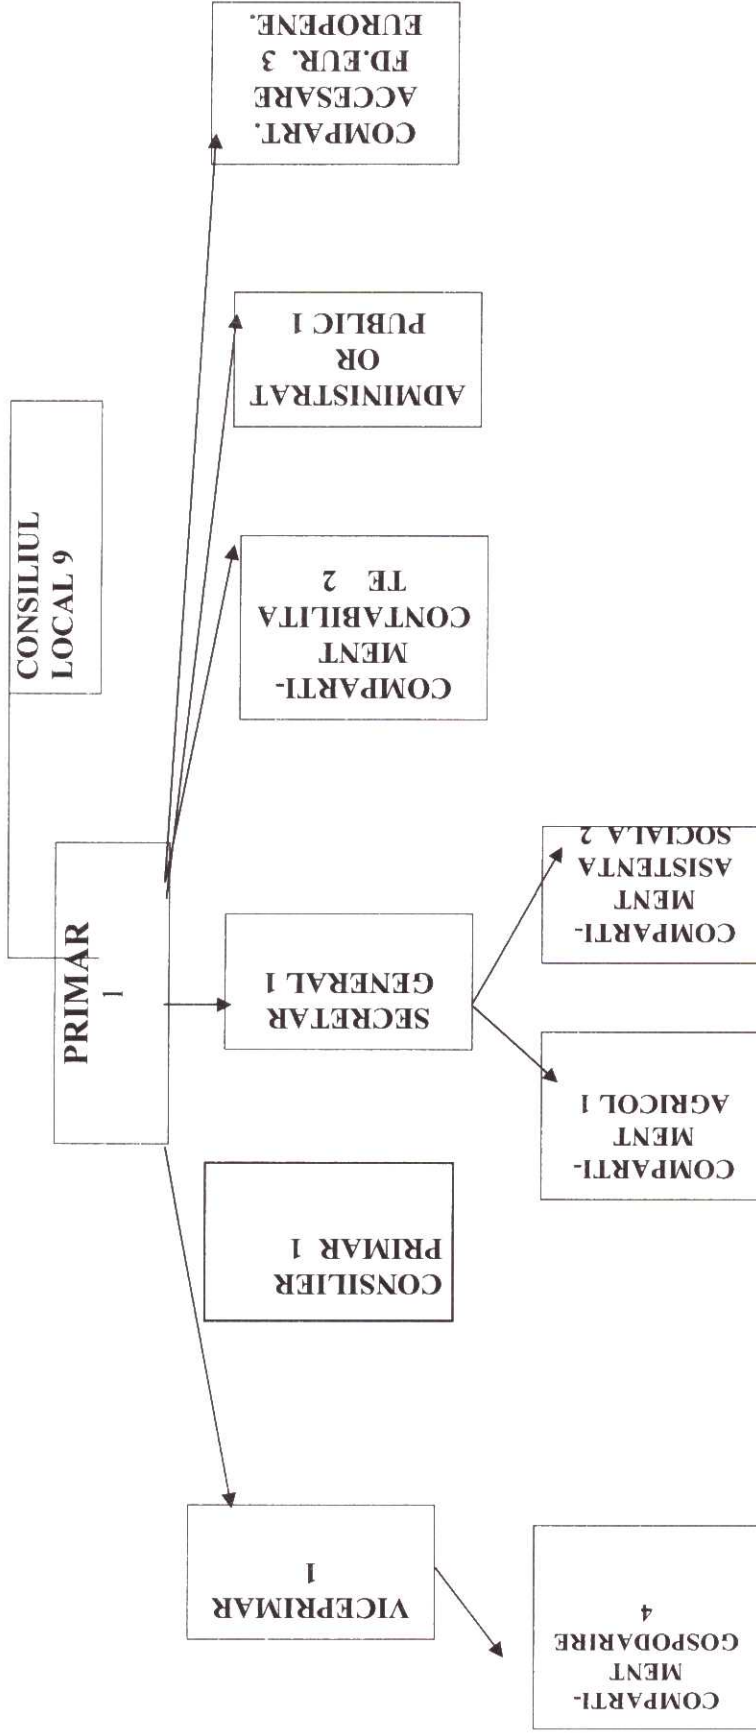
CONSILIUL LOCAL 9

PRIMAR 1

COMPART. ACCESARE FD.EUR. 3 EUROPENE.

ADMINISTRAT OR PUBLIC 1

COMPARTI-MENT CONTABILITA TE 2

SECRETAR GENERAL 1

COMPARTI-MENT ASISTENTA SOCIALA 2

COMPARTI-MENT AGRICOL 1

CONSILIER PRIMAR 1

VICEPRIMAR 1

COMPARTI-MENT GOSPODARIRE 4